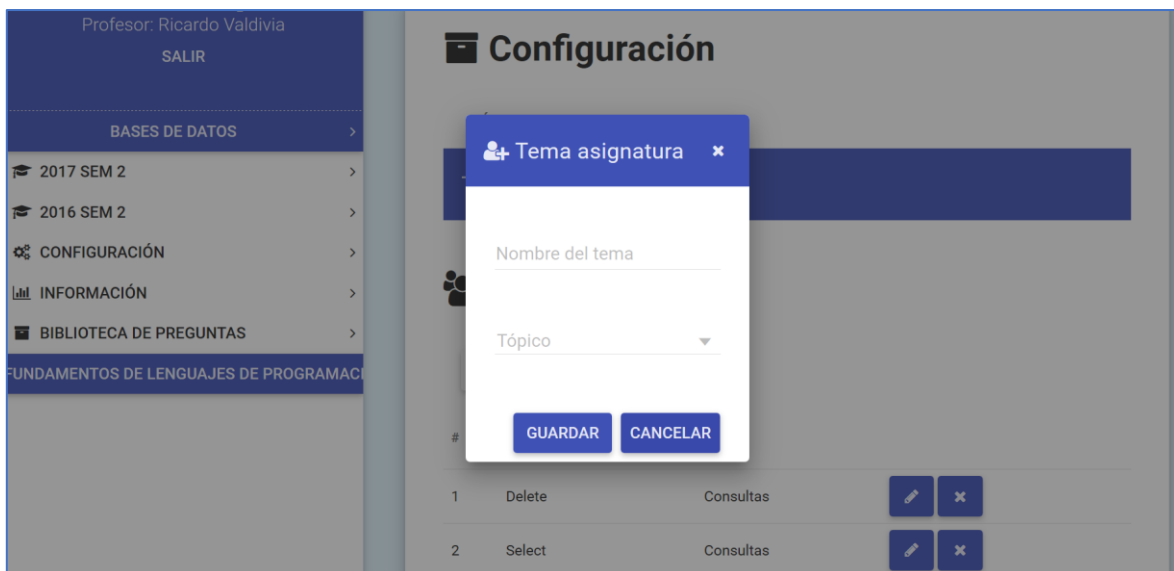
Profesor: Ricardo Valdivia
SALIR

BASES DE DATOS
2017 SEM 2
2016 SEM 2
CONFIGURACIÓN
INFORMACIÓN
BIBLIOTECA DE PREGUNTAS
FUNDAMENTOS DE LENGUAJES DE PROGRAMACI

Configuración

Tema asignatura ×

Nombre del tema

Tópico

GUARDAR CANCELAR

#
1 Delete Consultas
2 Select Consultas